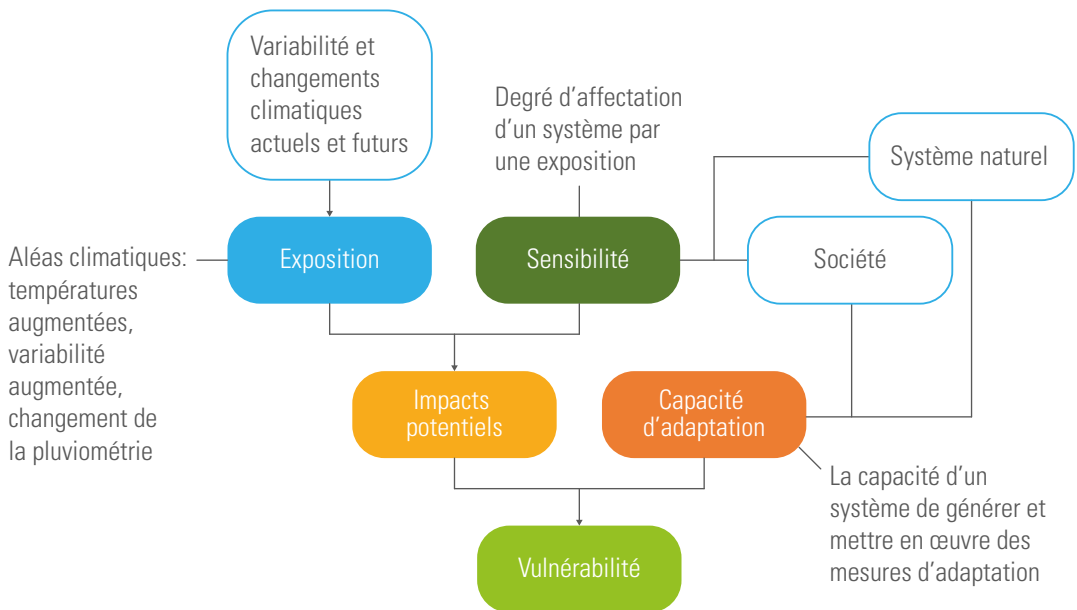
Variabilité et changements climatiques actuels et futurs

Degré d'affectation d'un système par une exposition

Système naturel

Aléas climatiques: températures augmentées, variabilité augmentée, changement de la pluviométrie

Exposition

Sensibilité

Société

Impacts potentiels

Capacité d'adaptation

La capacité d'un système de générer et mettre en œuvre des mesures d'adaptation

Vulnérabilité